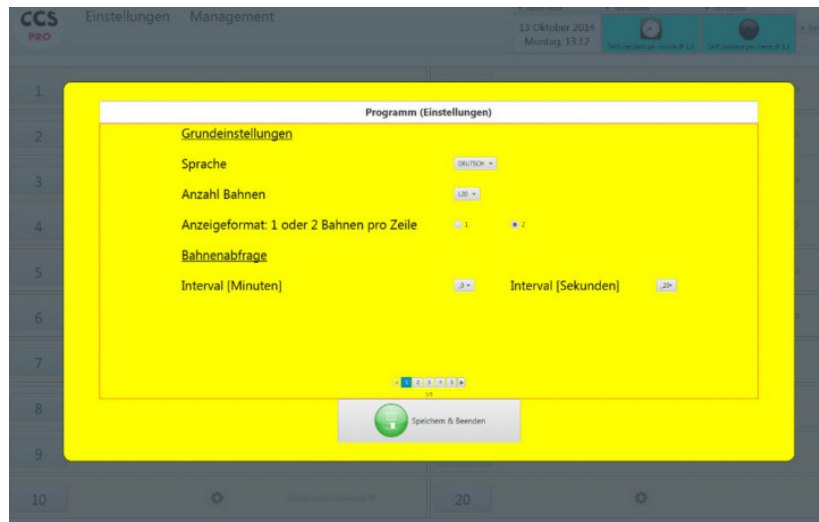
CCS PRO

Einstellungen Management

13 Oktober 2014 Montag, 13:12

1

2

3

4

5

6

7

8

9

10

20

Programm (Einstellungen)

Grundeinstellungen

Sprache DEUTSCH

Anzahl Bahnen 120

Anzeigeformat: 1 oder 2 Bahnen pro Zeile 1 2

Bahnenabfrage

Interval [Minuten] 0 Interval [Sekunden] 20

1 2 3 4 5

1/5

Speichern & Beenden